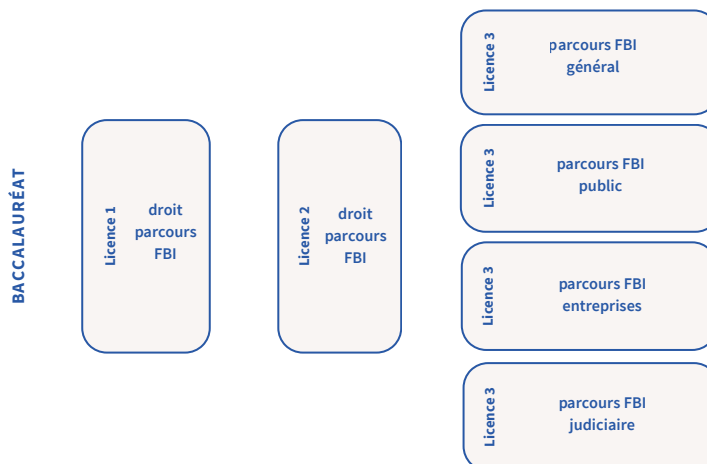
BACCALAURÉAT

Licence 1
droit parcours FBI

Licence 2
droit parcours FBI

Licence 3
parcours FBI général

Licence 3
parcours FBI public

Licence 3
parcours FBI entreprises

Licence 3
parcours FBI judiciaire